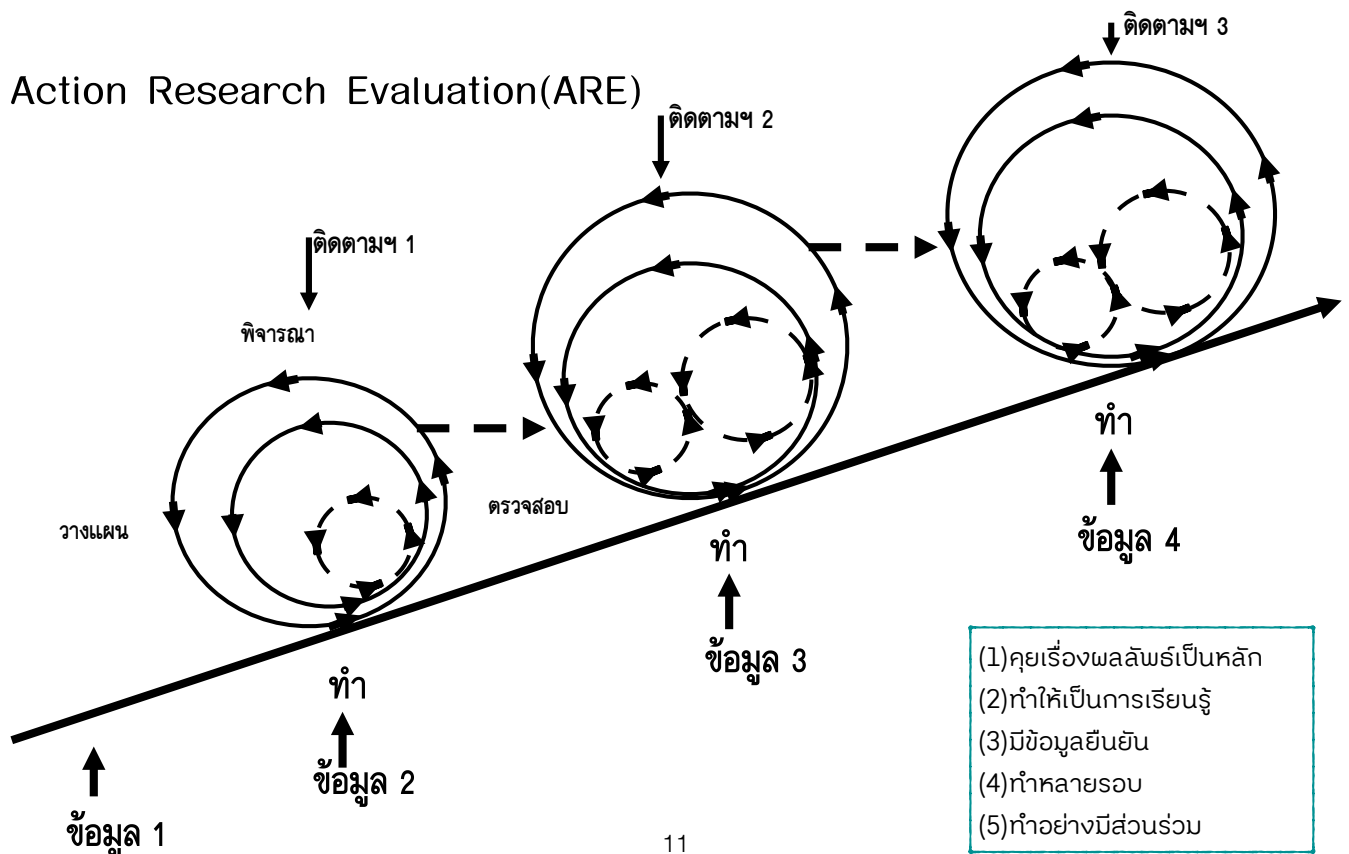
Action Research Evaluation(ARE)

ติดตามฯ 3

ติดตามฯ 2

ติดตามฯ 1

พิจารณา

วางแผน

ตรวจสอบ

ทำ

ข้อมูล 4

ทำ

ข้อมูล 3

ทำ

ข้อมูล 2

ข้อมูล 1

(1)คุยเรื่องผลลัพธ์เป็นหลัก
(2)ทำให้เป็นการเรียนรู้
(3)มีข้อมูลยืนยัน
(4)ทำหลายรอบ
(5)ทำอย่างมีส่วนร่วม

11